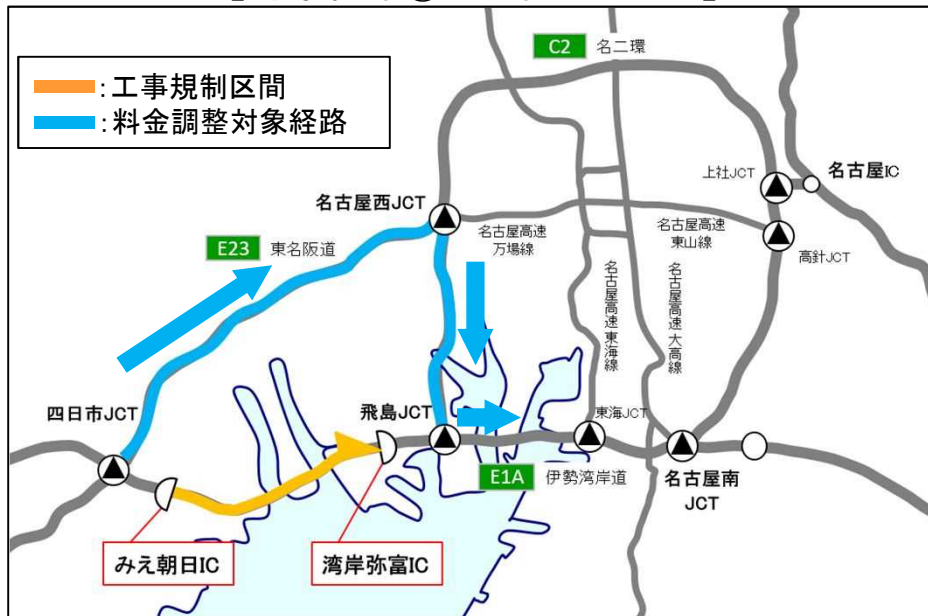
:工事規制区間
:料金調整対象経路

C2 名二環

上社JCT
名古屋IC
名古屋西JCT
名古屋高速 万場線
名古屋高速 東山線
高針JCT
E23 東名阪道
名古屋高速東海線
名古屋高速大高線
四日市JCT
飛島JCT
東海JCT
E1A 伊勢湾岸道
名古屋南 JCT
みえ朝日IC
湾岸弥富IC